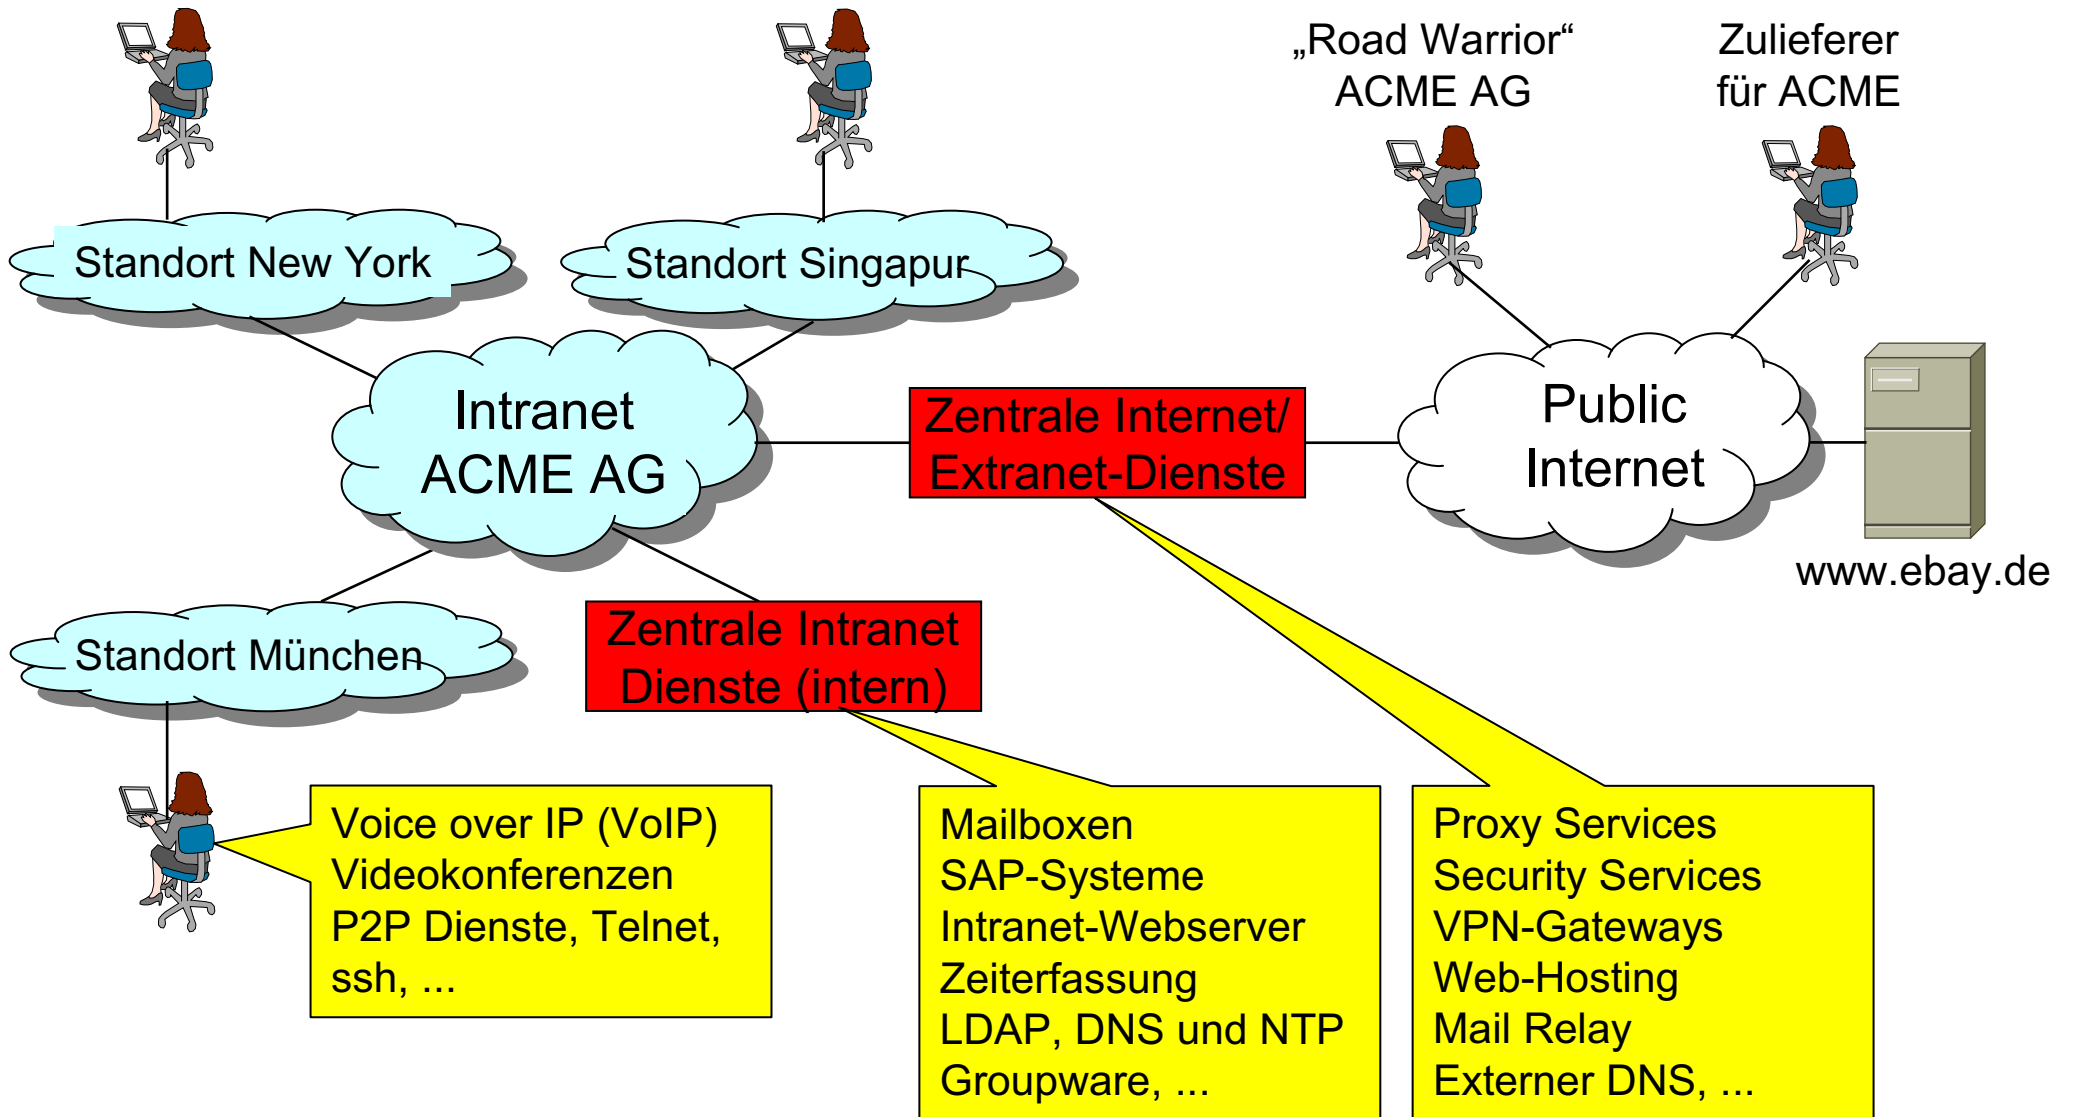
„Road Warrior“
ACME AG

Zulieferer
für ACME

Standort New York

Standort Singapur

Intranet
ACME AG

Zentrale Internet/
Extranet-Dienste

Public
Internet

www.ebay.de

Standort München

Zentrale Intranet
Dienste (intern)

Voice over IP (VoIP)
Videokonferenzen
P2P Dienste, Telnet,
ssh, ...

Mailboxen
SAP-Systeme
Intranet-Webserver
Zeiterfassung
LDAP, DNS und NTP
Groupware, ...

Proxy Services
Security Services
VPN-Gateways
Web-Hosting
Mail Relay
Externer DNS, ...